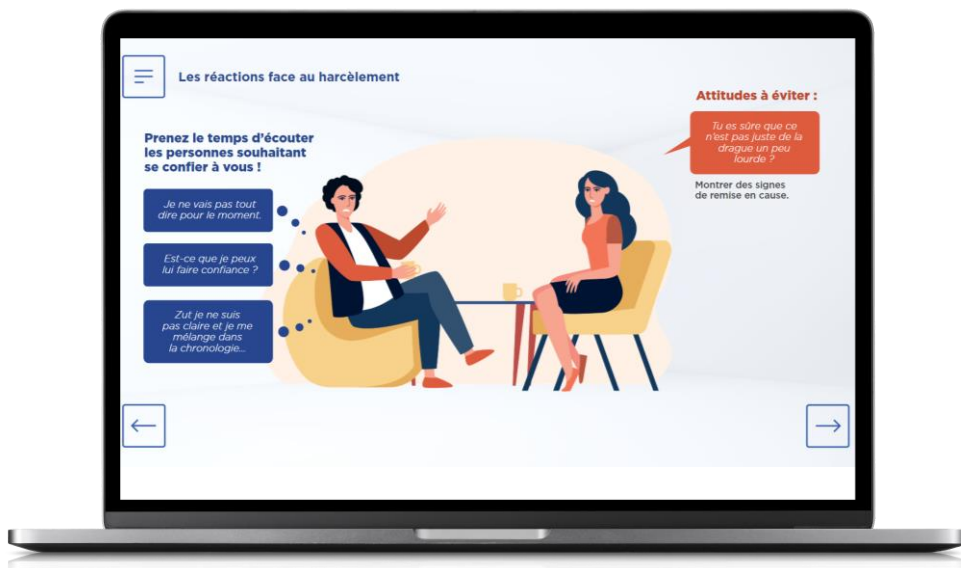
Les réactions face au harcèlement

Prenez le temps d'écouter les personnes souhaitant se confier à vous !

Je ne vais pas tout dire pour le moment.

Est-ce que je peux lui faire confiance ?

Zut je ne suis pas claire et je me mélange dans la chronologie...

Attitudes à éviter :

Tu es sûre que ce n'est pas juste de la drague un peu lourde ?

Montrer des signes de remise en cause.

←

→